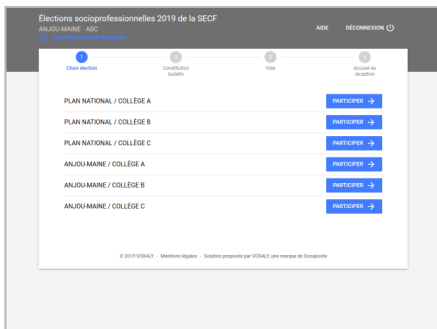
Élections socioprofessionnelles 2019 de la SECF
ANJOU-MAINE · ABC
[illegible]

AIDE DÉCONNEXION

1 Choix élection
2 Constitution bulletin
3 Vote
4 Accusé de réception

PLAN NATIONAL / COLLÈGE A PARTICIPER →
PLAN NATIONAL / COLLÈGE B PARTICIPER →
PLAN NATIONAL / COLLÈGE C PARTICIPER →
ANJOU-MAINE / COLLÈGE A PARTICIPER →
ANJOU-MAINE / COLLÈGE B PARTICIPER →
ANJOU-MAINE / COLLÈGE C PARTICIPER →

© 2019 VOXALY · Mentions légales · Solution proposée par VOXALY, une marque de Docaposte